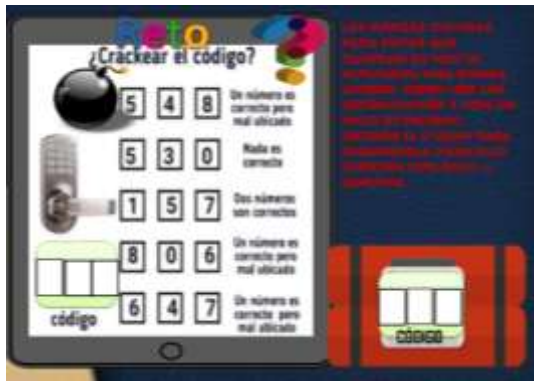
Reto

¿Crackear el código?

5 4 8 Un número es correcto pero mal ubicado

5 3 0 Nada es correcto

1 5 7 Dos números son correctos

8 0 6 Un número es correcto pero mal ubicado

6 4 7 Un número es correcto pero mal ubicado

código

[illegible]

CÓDIGO